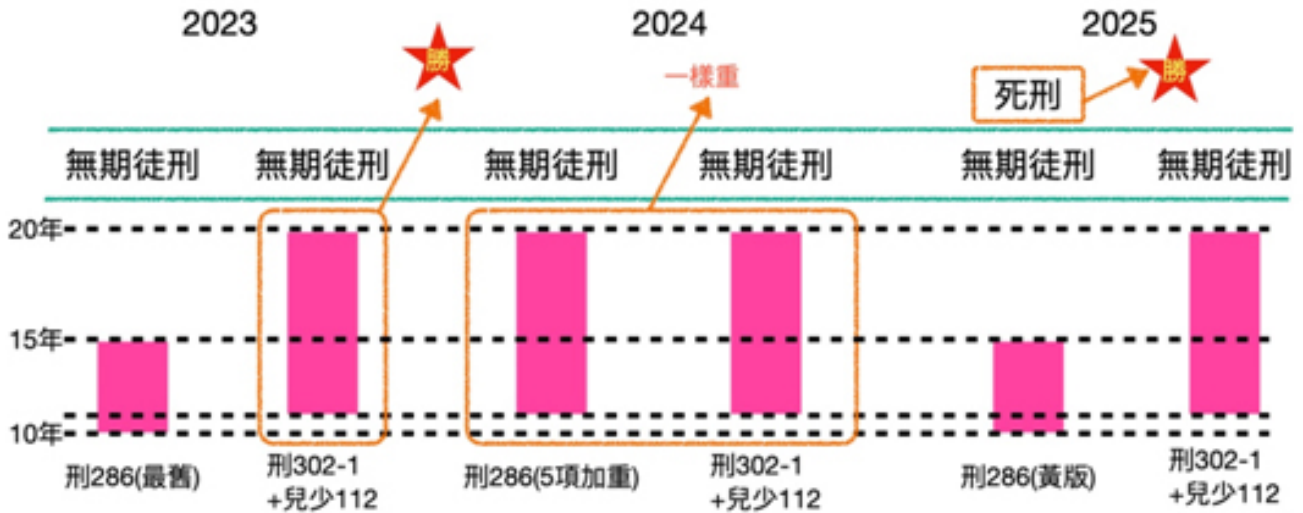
2023

勝

2024

一樣重

2025

死刑

勝

無期徒刑 無期徒刑 無期徒刑 無期徒刑 無期徒刑 無期徒刑

20年

15年

10年

刑286(最舊)

刑302-1 +兒少112

刑286(5項加重)

刑302-1 +兒少112

刑286(黃版)

刑302-1 +兒少112